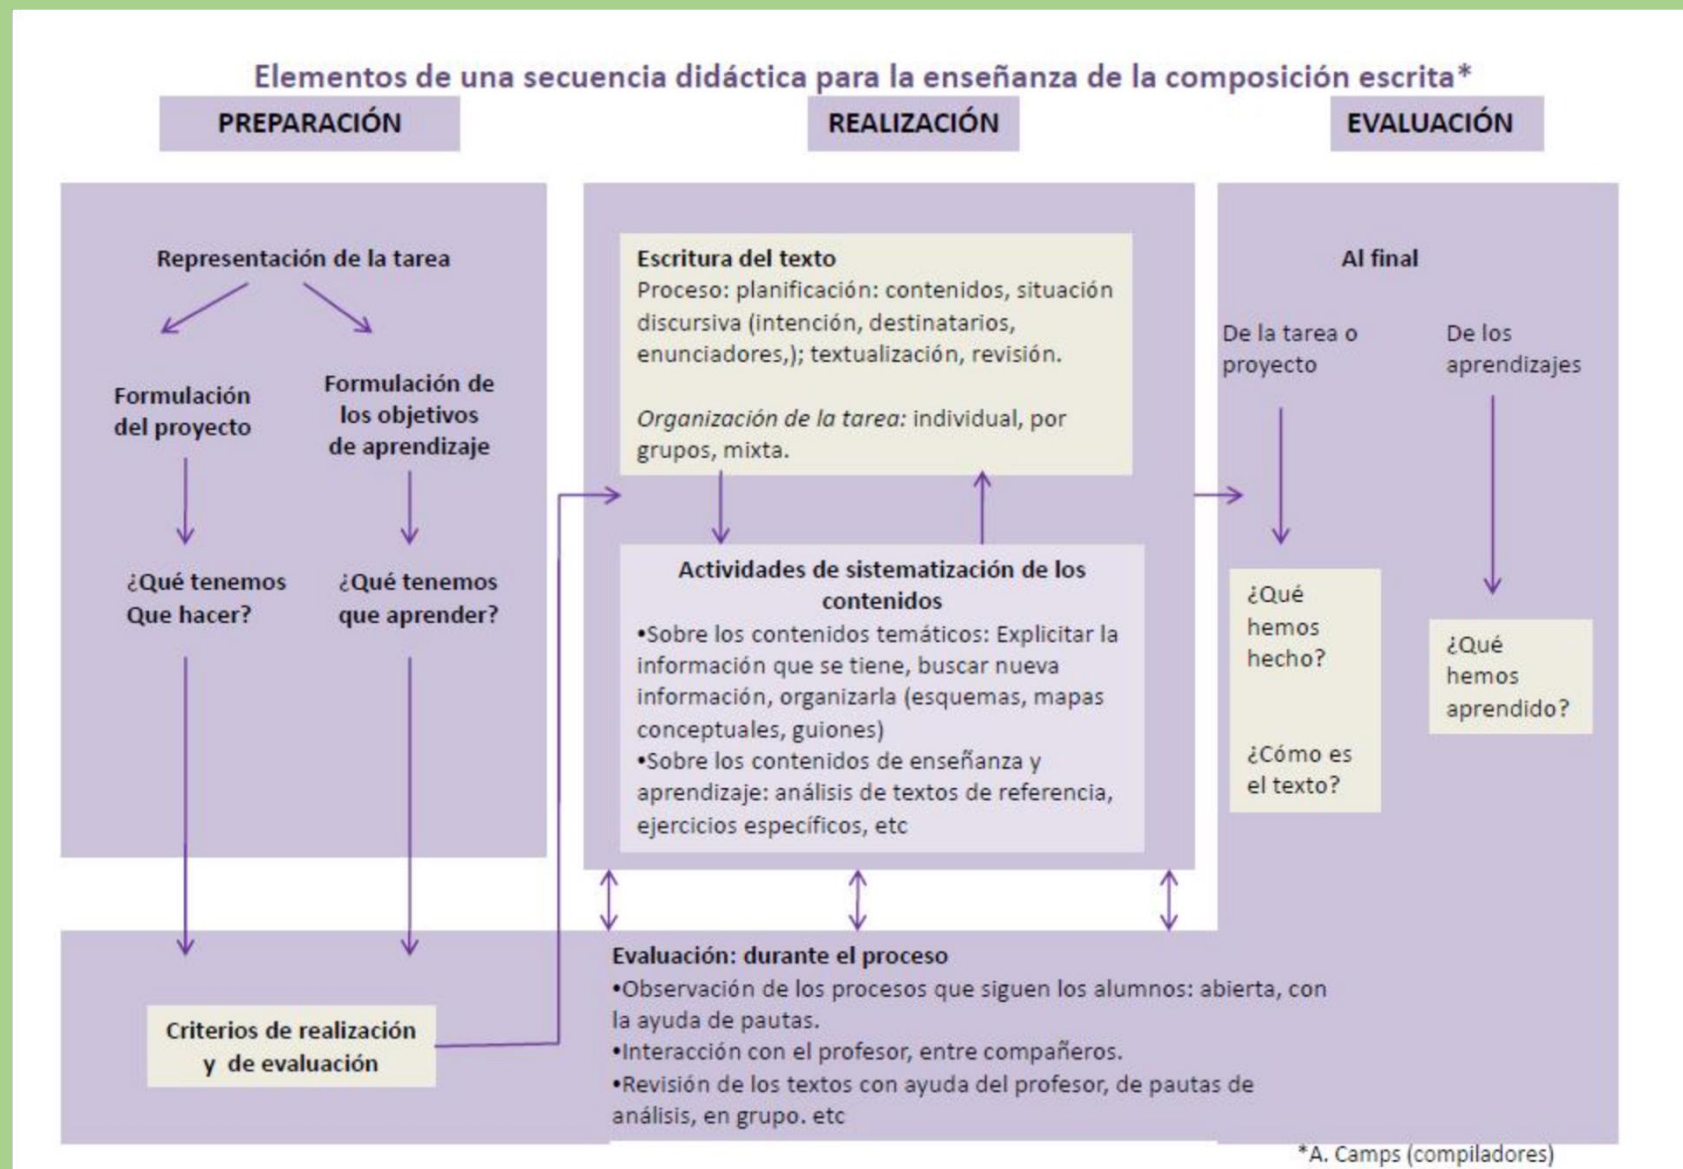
Elementos de una secuencia didáctica para la enseñanza de la composición escrita*

PREPARACIÓN

REALIZACIÓN

EVALUACIÓN

Representación de la tarea

Formulación del proyecto

Formulación de los objetivos de aprendizaje

¿Qué tenemos Que hacer?

¿Qué tenemos que aprender?

Escritura del texto
Proceso: planificación: contenidos, situación discursiva (intención, destinatarios, enunciadores,); textualización, revisión.

*Organización de la tarea:* individual, por grupos, mixta.

Actividades de sistematización de los contenidos
•Sobre los contenidos temáticos: Explicitar la información que se tiene, buscar nueva información, organizarla (esquemas, mapas conceptuales, guiones)
•Sobre los contenidos de enseñanza y aprendizaje: análisis de textos de referencia, ejercicios específicos, etc

Al final

De la tarea o proyecto

De los aprendizajes

¿Qué hemos hecho?

¿Cómo es el texto?

¿Qué hemos aprendido?

Criterios de realización y de evaluación

Evaluación: durante el proceso
•Observación de los procesos que siguen los alumnos: abierta, con la ayuda de pautas.
•Interacción con el profesor, entre compañeros.
•Revisión de los textos con ayuda del profesor, de pautas de análisis, en grupo. etc

*A. Camps (compiladores)